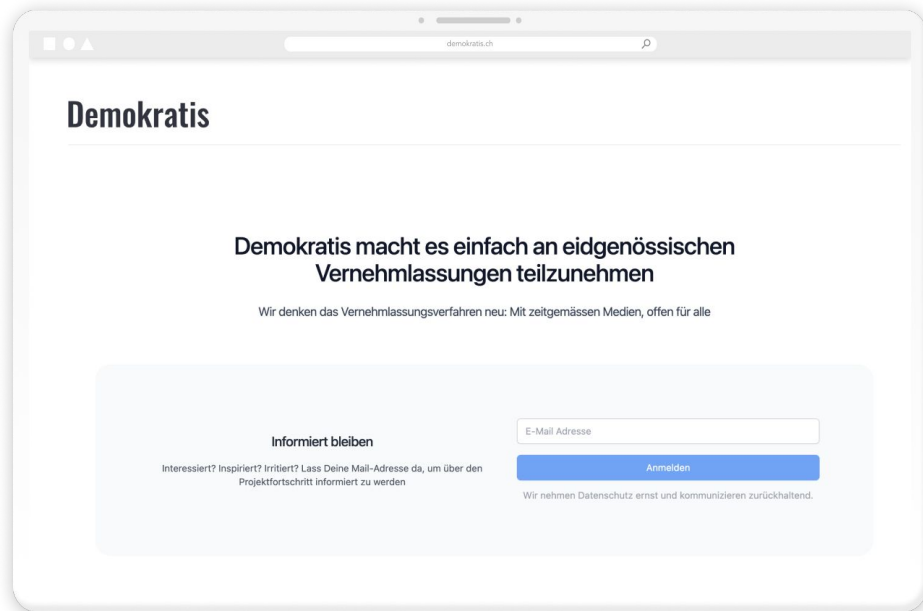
demokratis.ch

Demokratis

Demokratis macht es einfach an eidgenössischen Vernehmlassungen teilzunehmen

Wir denken das Vernehmlassungsverfahren neu: Mit zeitgemässen Medien, offen für alle

Informiert bleiben

Interessiert? Inspiriert? Irritiert? Lass Deine Mail-Adresse da, um über den Projektfortschritt informiert zu werden

E-Mail Adresse

Anmelden

Wir nehmen Datenschutz ernst und kommunizieren zurückhaltend.